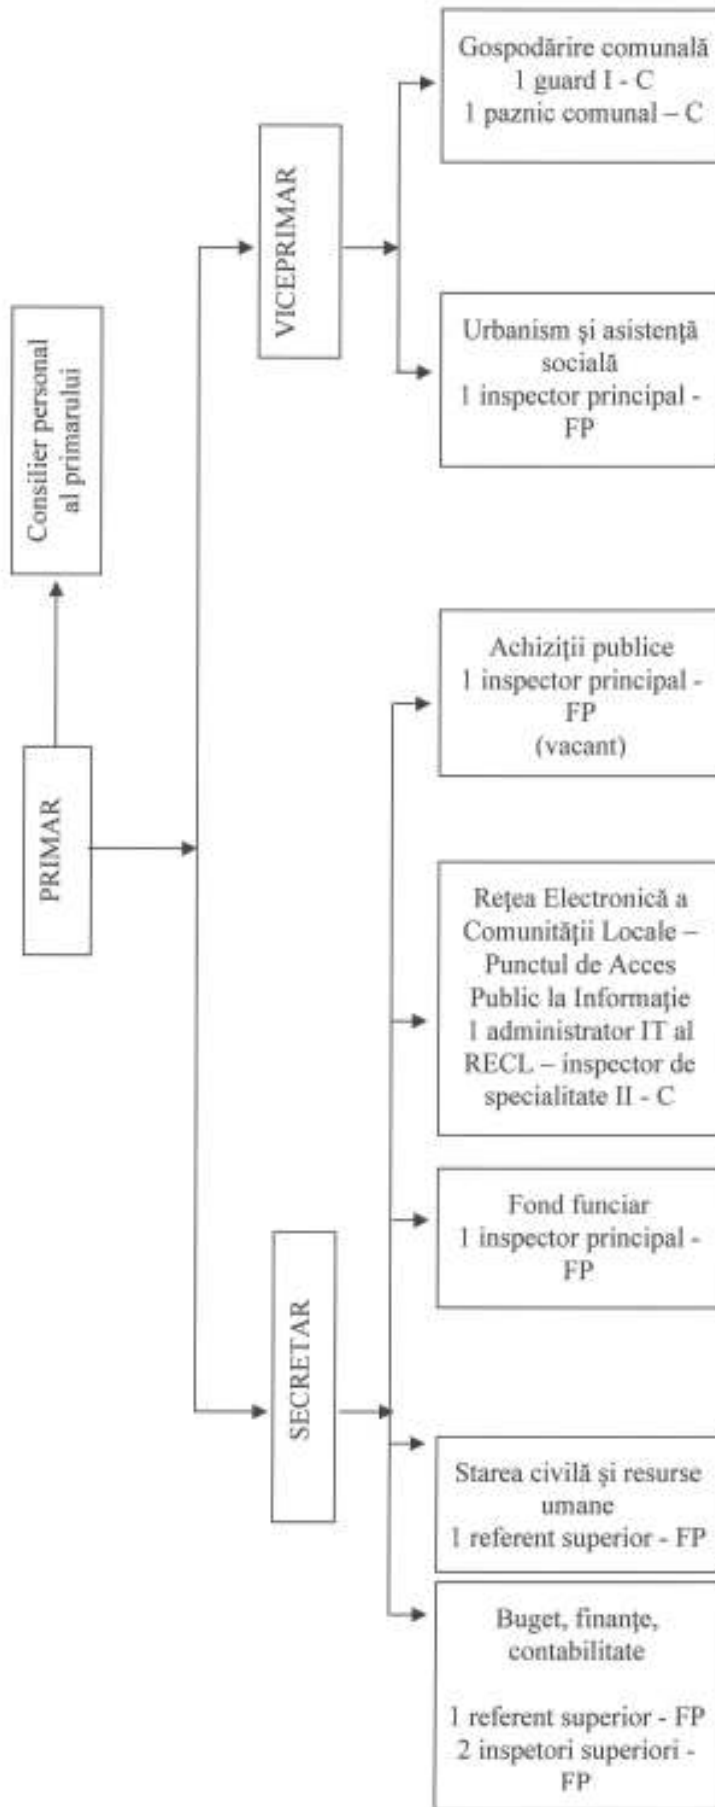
Consilier personal al primarului

PRIMAR

VICEPRIMAR

Gospodărire comunală
1 guard I - C
1 paznic comunal – C

Urbanism şi asistenţă socială
1 inspector principal - FP

SECRETAR

Achiziţii publice
1 inspector principal - FP
(vacant)

Reţea Electronică a Comunităţii Locale – Punctul de Acces Public la Informaţie
1 administrator IT al RECL – inspector de specialitate II - C

Fond funciar
1 inspector principal - FP

Starea civilă şi resurse umane
1 referent superior - FP

Buget, finanţe, contabilitate

1 referent superior - FP
2 inspetori superiori - FP